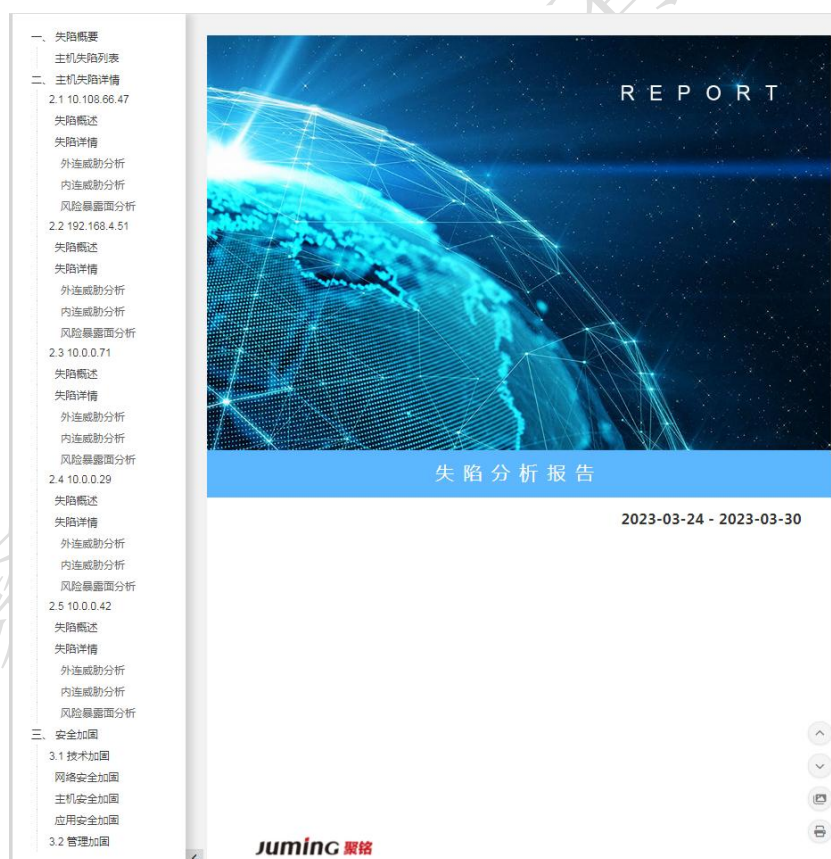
一、失陷概要
主机失陷列表
二、主机失陷详情
2.1 10.108.66.47
失陷概述
失陷详情
外连威胁分析
内连威胁分析
风险暴露面分析
2.2 192.168.4.51
失陷概述
失陷详情
外连威胁分析
内连威胁分析
风险暴露面分析
2.3 10.0.0.71
失陷概述
失陷详情
外连威胁分析
内连威胁分析
风险暴露面分析
2.4 10.0.0.29
失陷概述
失陷详情
外连威胁分析
内连威胁分析
风险暴露面分析
2.5 10.0.0.42
失陷概述
失陷详情
外连威胁分析
内连威胁分析
风险暴露面分析
三、安全加固
3.1 技术加固
网络安全加固
主机安全加固
应用安全加固
3.2 管理加固

REPORT

失陷分析报告

2023-03-24 - 2023-03-30

JUMING 聚铭